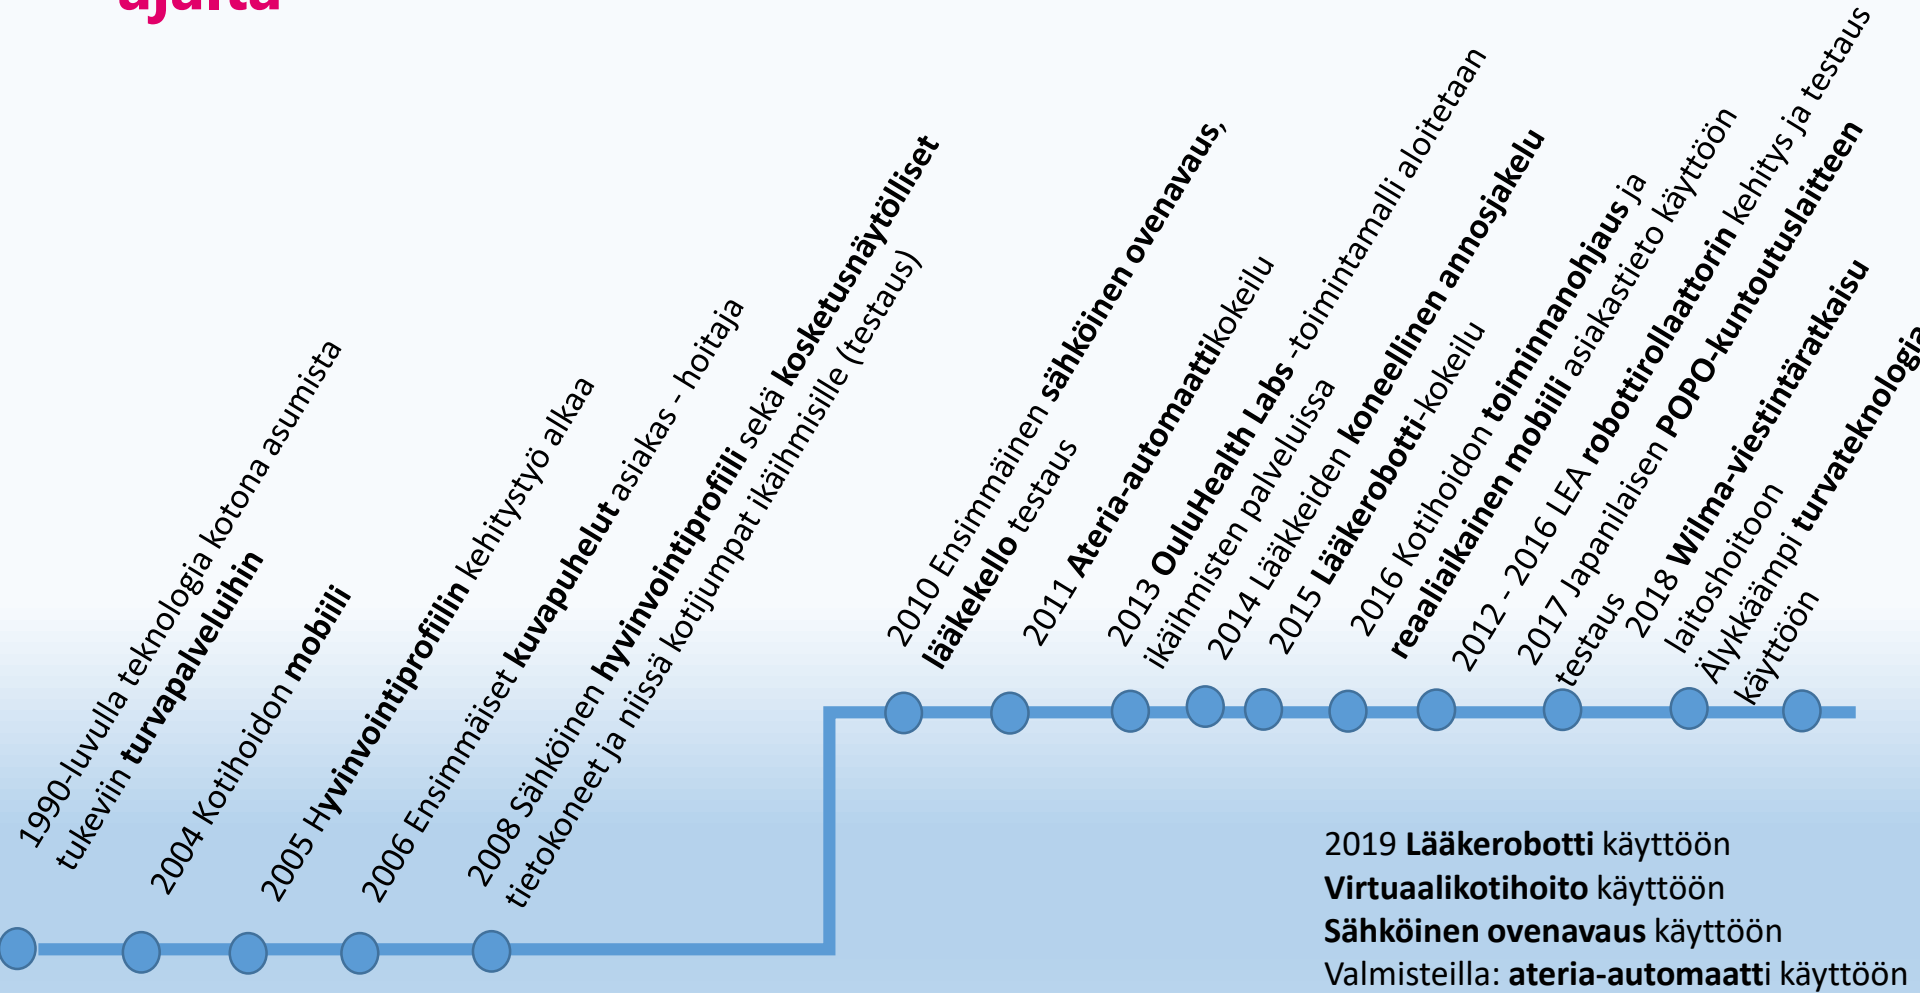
ajoilta

1990-luvulla teknologia kotona asumista tukeviin turvapalveluihin

2004 Kotihoidon mobiili

2005 Hyvinvointiprofiilin kehitystyö alkaa

2006 Ensimmäiset kuvapuhelut asiakas - hoitaja

2008 Sähköinen hyvinvointiprofiili sekä kosketusnäytölliset tietokoneet ja niissä kotijumpat ikäihmisille (testaus)

2010 Ensimmäinen sähköinen ovenavaus, lääkekello testaus

2011 Ateria-automaattikokeilu

2013 OuluHealth Labs -toimintamalli aloitetaan ikäihmisten palveluissa

2014 Lääkkeiden koneellinen annosjakelu

2015 Lääkerobotti-kokeilu

2016 Kotihoidon toiminnanohjaus ja reaaliaikainen mobiili asiakastieto käyttöön

2012 - 2016 LEA robottirollaattorin kehitys ja testaus

2017 Japanilaisen POPO-kuntoutuslaitteen testaus

2018 Wilma-viestintäratkaisu laitoshoitoon

Älykkäämpi turvateknologia käyttöön

2019 Lääkerobotti käyttöön
Virtuaalikotihoito käyttöön
Sähköinen ovenavaus käyttöön
Valmisteilla: ateria-automaatti käyttöön